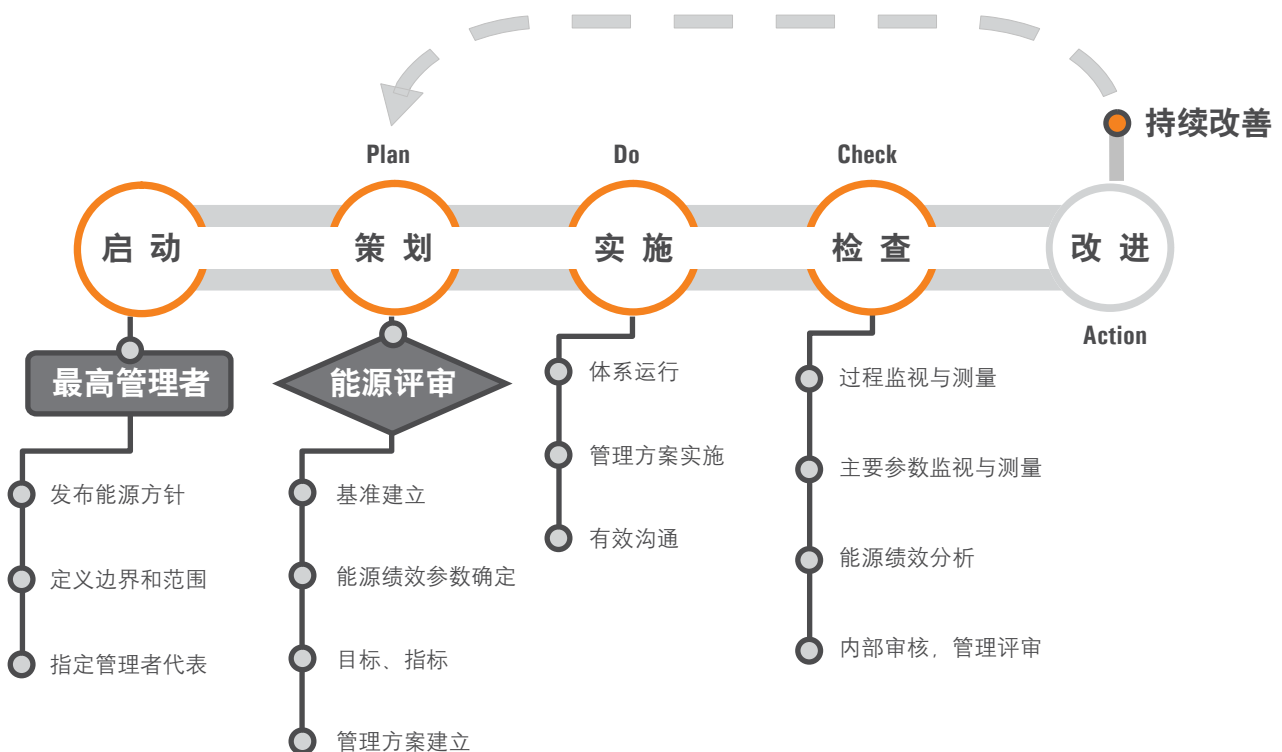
持续改善

Plan

Do

Check

启 动

策 划

实 施

检 查

改 进

Action

最高管理者

发布能源方针

定义边界和范围

指定管理者代表

能源评审

基准建立

能源绩效参数确定

目标、指标

管理方案建立

体系运行

管理方案实施

有效沟通

过程监视与测量

主要参数监视与测量

能源绩效分析

内部审核，管理评审